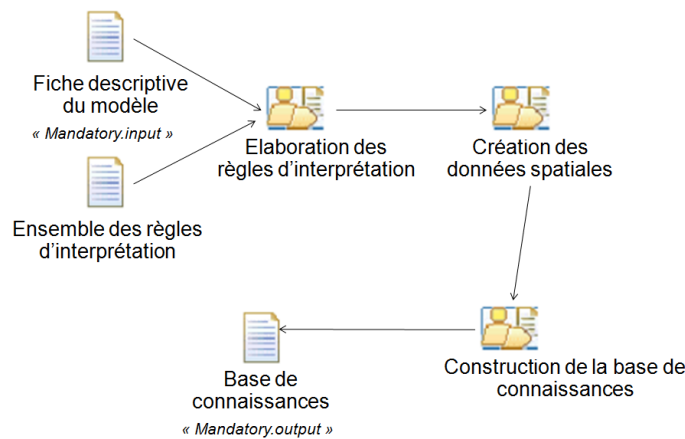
Fiche descriptive du modèle
« Mandatory.input »

Ensemble des règles d'interprétation

Elaboration des règles d'interprétation

Création des données spatiales

Construction de la base de connaissances

Base de connaissances
« Mandatory.output »